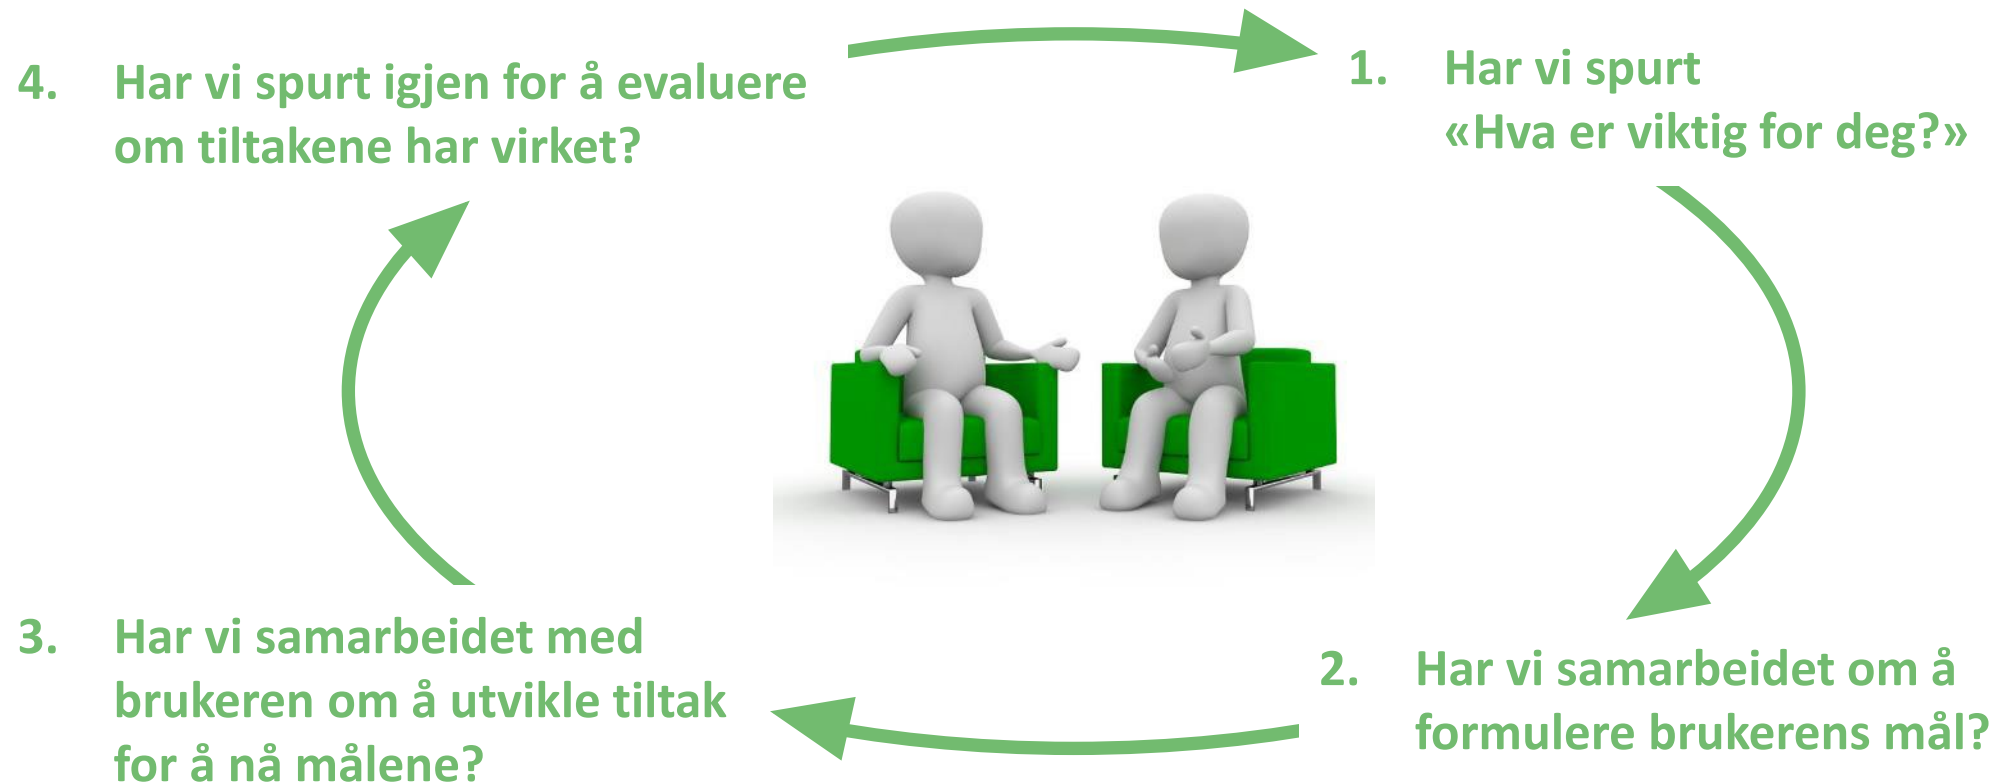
1. Har vi spurt «Hva er viktig for deg?»

2. Har vi samarbeidet om å formulere brukerens mål?

3. Har vi samarbeidet med brukeren om å utvikle tiltak for å nå målene?

4. Har vi spurt igjen for å evaluere om tiltakene har virket?